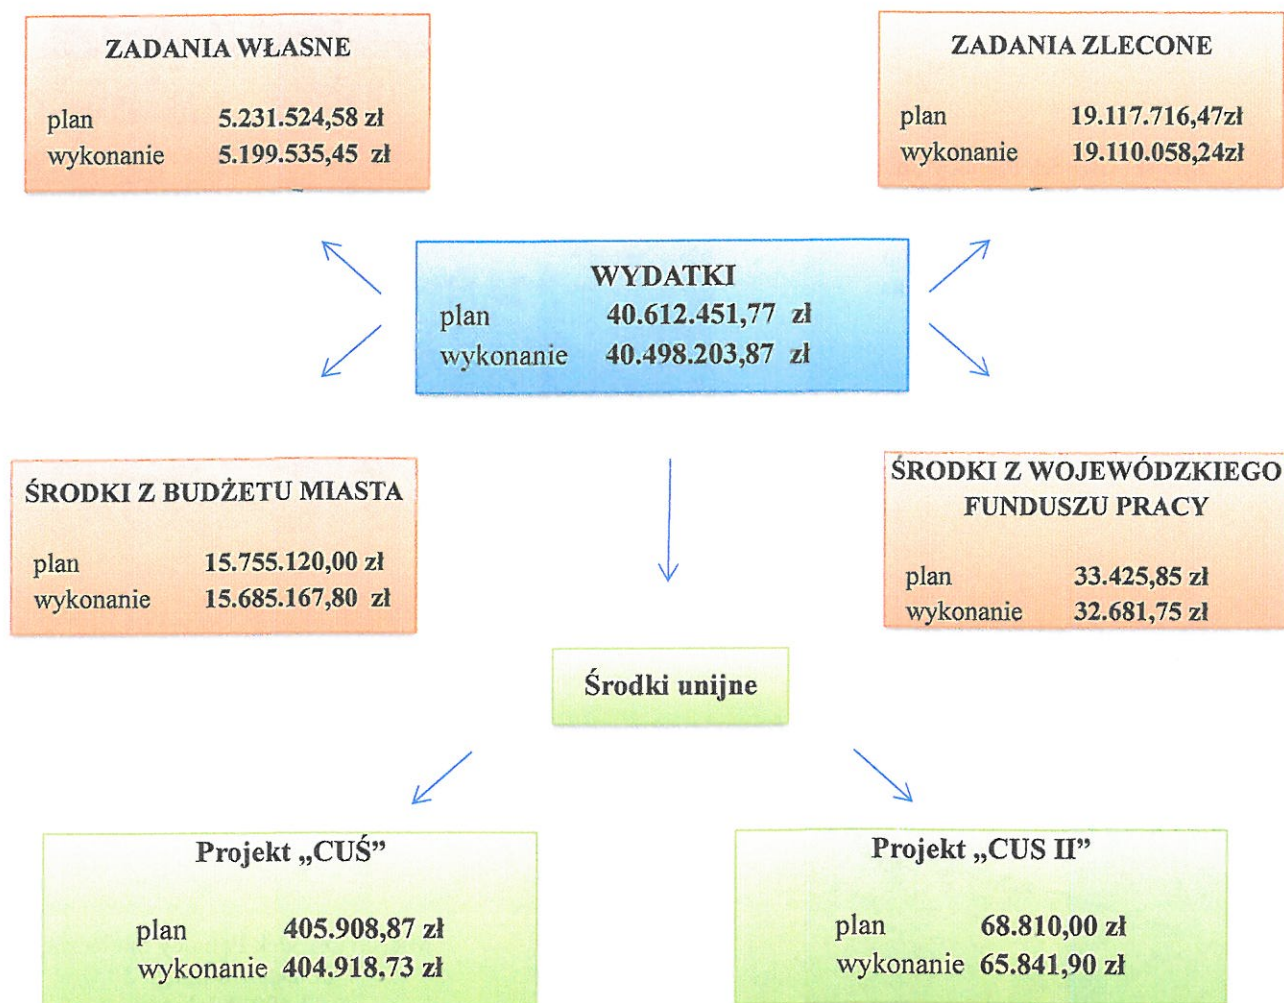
ZADANIA WŁASNE

plan 5.231.524,58 zł
wykonanie 5.199.535,45 zł

ZADANIA ZLECONE

plan 19.117.716,47zł
wykonanie 19.110.058,24zł

WYDATKI
plan 40.612.451,77 zł
wykonanie 40.498.203,87 zł

ŚRODKI Z BUDŻETU MIASTA

plan 15.755.120,00 zł
wykonanie 15.685.167,80 zł

ŚRODKI Z WOJEWÓDZKIEGO FUNDUSZU PRACY

plan 33.425,85 zł
wykonanie 32.681,75 zł

Środki unijne

Projekt „CUŚ"

plan 405.908,87 zł
wykonanie 404.918,73 zł

Projekt „CUS II"

plan 68.810,00 zł
wykonanie 65.841,90 zł